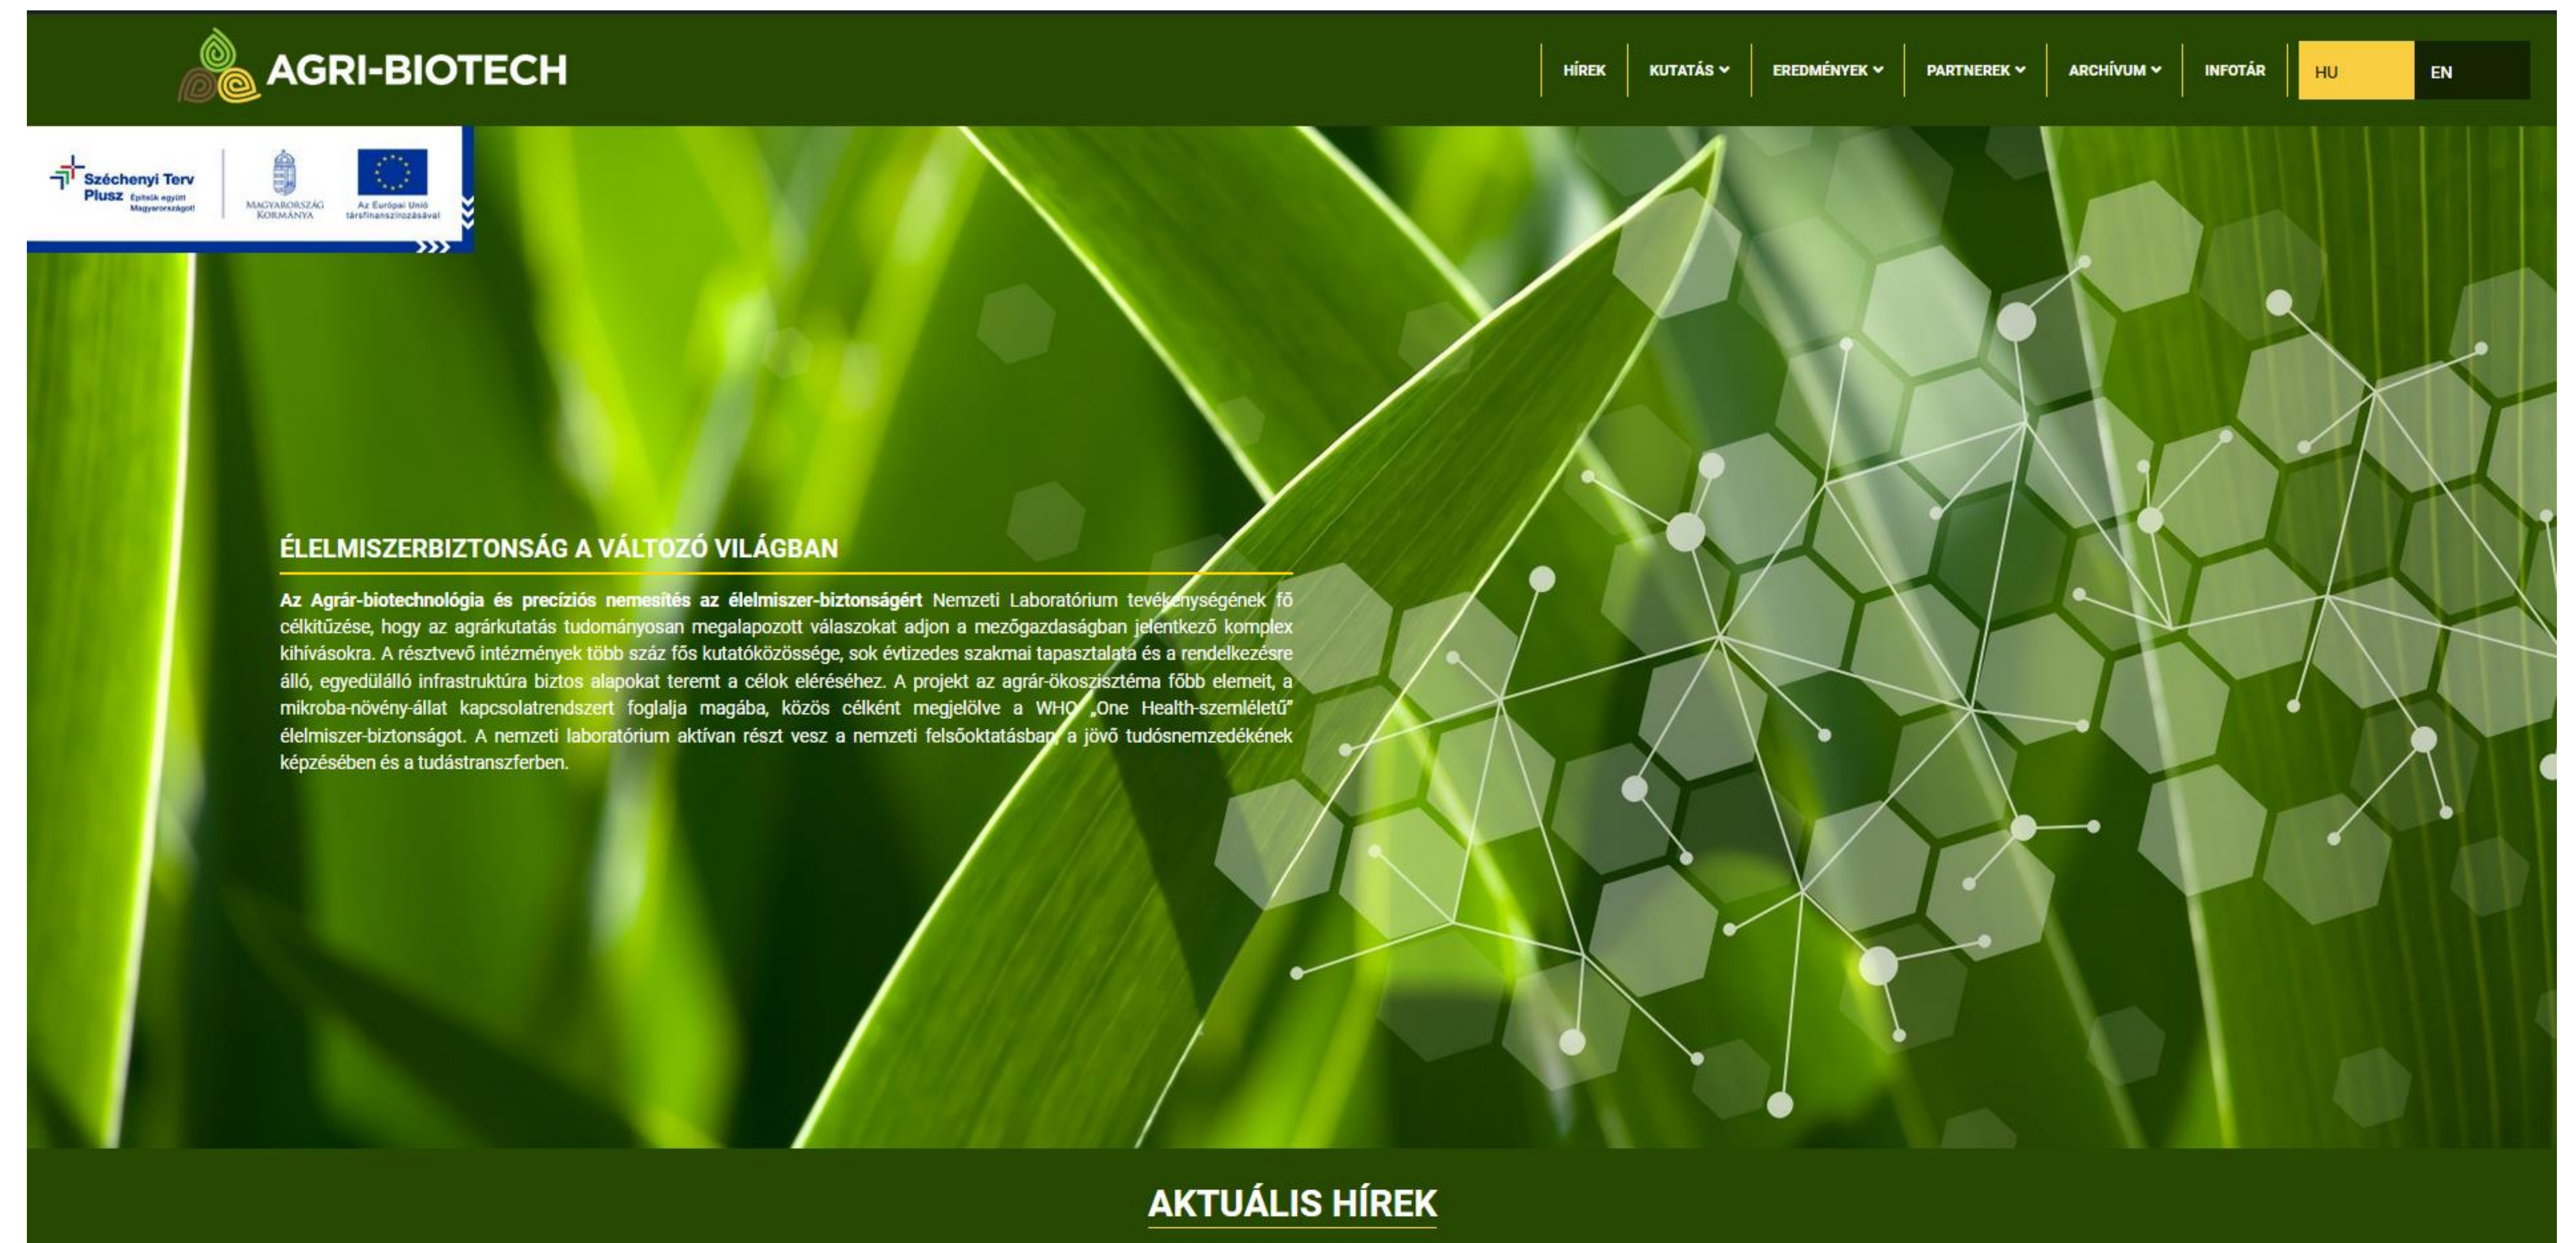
AGRI-BIOTECH

HÍREK KUTATÁS EREDMÉNYEK PARTNEREK ARCHÍVUM INFOTÁR HU EN

Széchenyi Terv Plusz Építsük együtt Magyarországot!

MAGYARORSZÁG KORMÁNYA

Az Európai Unió társfinanszírozásával

ÉLELMISZERBIZTONSÁG A VÁLTOZÓ VILÁGBAN

Az Agrár-biotechnológia és precíziós nemesítés az élelmiszer-biztonságért Nemzeti Laboratórium tevékenységének fő célkitűzése, hogy az agrárkutatás tudományosan megalapozott válaszokat adjon a mezőgazdaságban jelentkező komplex kihívásokra. A résztvevő intézmények több száz fős kutatóközössége, sok évtizedes szakmai tapasztalata és a rendelkezésre álló, egyedülálló infrastruktúra biztos alapokat teremt a célok eléréséhez. A projekt az agrár-ökoszisztéma főbb elemeit, a mikroba-növény-állat kapcsolatrendszert foglalja magába, közös célként megjelölve a WHO „One Health-szemléletű" élelmiszer-biztonságot. A nemzeti laboratórium aktívan részt vesz a nemzeti felsőoktatásban, a jövő tudósnemzedékének képzésében és a tudástranszferben.

AKTUÁLIS HÍREK